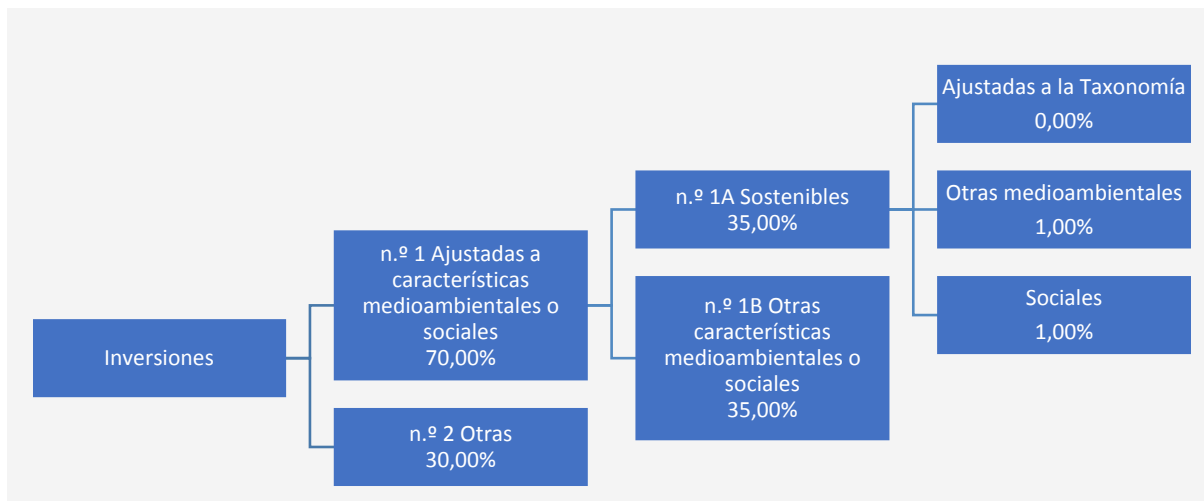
Inversiones

n.º 1 Ajustadas a características medioambientales o sociales
70,00%

n.º 2 Otras
30,00%

n.º 1A Sostenibles
35,00%

n.º 1B Otras características medioambientales o sociales
35,00%

Ajustadas a la Taxonomía
0,00%

Otras medioambientales
1,00%

Sociales
1,00%